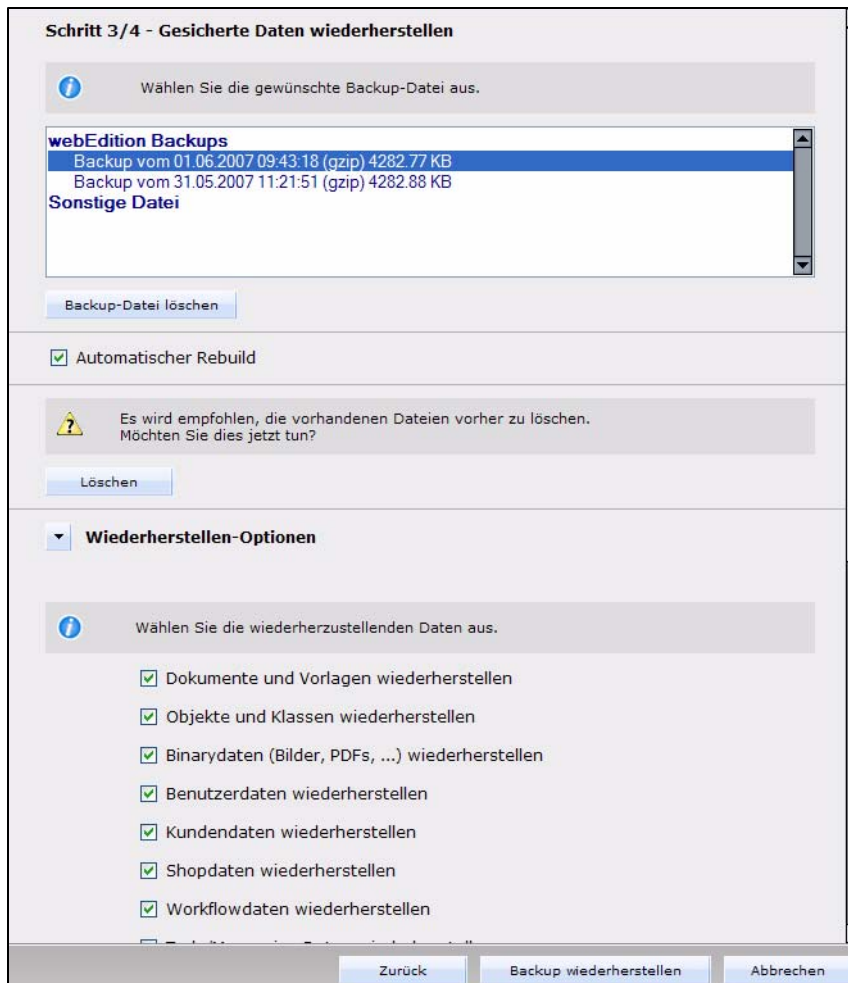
Schritt 3/4 - Gesicherte Daten wiederherstellen

Wählen Sie die gewünschte Backup-Datei aus.

webEdition Backups
Backup vom 01.06.2007 09:43:18 (gzip) 4282.77 KB
Backup vom 31.05.2007 11:21:51 (gzip) 4282.88 KB
Sonstige Datei

Backup-Datei löschen

Automatischer Rebuild

Es wird empfohlen, die vorhandenen Dateien vorher zu löschen.
Möchten Sie dies jetzt tun?

Löschen

Wiederherstellen-Optionen

Wählen Sie die wiederherzustellenden Daten aus.

Dokumente und Vorlagen wiederherstellen

Objekte und Klassen wiederherstellen

Binarydaten (Bilder, PDFs, ...) wiederherstellen

Benutzerdaten wiederherstellen

Kundendaten wiederherstellen

Shopdaten wiederherstellen

Workflowdaten wiederherstellen

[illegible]

Zurück | Backup wiederherstellen | Abbrechen